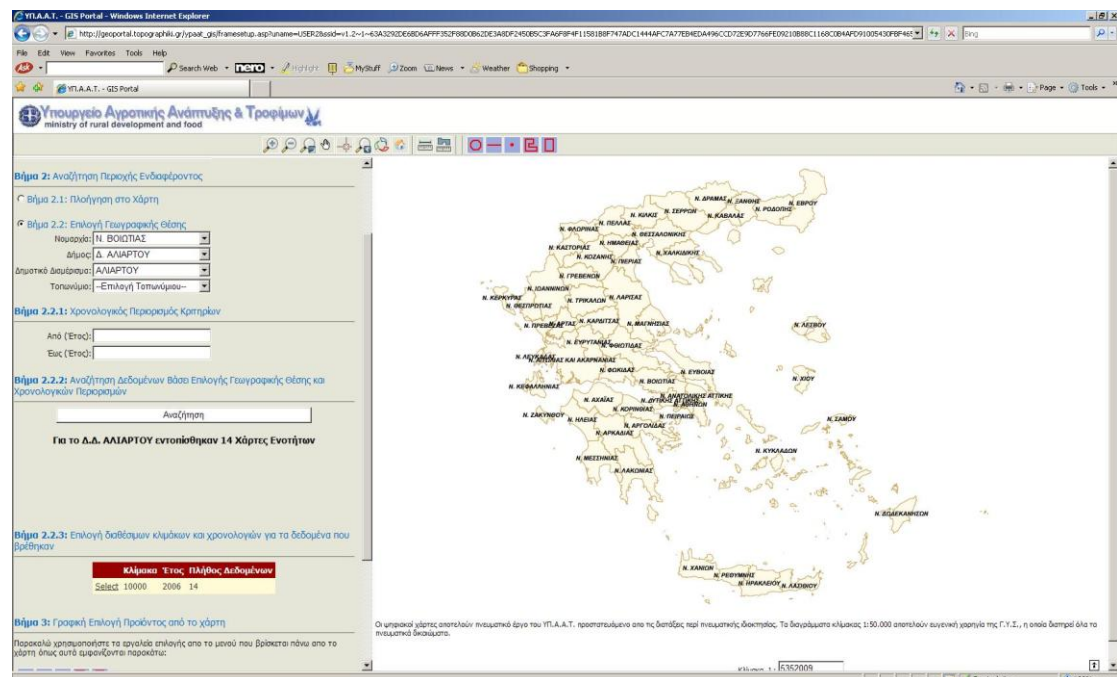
ΥΠ.Α.Α.Τ. - GIS Portal - Windows Internet Explorer

http://geoportal.topographiki.gr/ypaat_gis/framesetup.asp?uname=USER2&ssid=v1.2~1~63A3292DE6BD6AFFF352F88D0B62DE3A8DF2450B5C3FA6F8F4F11581B8F747ADC1444AFC7A77EB4EDA496CCD72E9D7766FE09210B8BC1168C0B4AFD91005430F8F46

Bing

File Edit View Favorites Tools Help

Search Web · nero · Highlight · MyStuff · Zoom · News · Weather · Shopping

ΥΠ.Α.Α.Τ. - GIS Portal

Page · Tools

Υπουργείο Αγροτικής Ανάπτυξης & Τροφίμων
ministry of rural development and food

Βήμα 2: Αναζήτηση Περιοχής Ενδιαφέροντος

Βήμα 2.1: Πλοήγηση στο Χάρτη

Βήμα 2.2: Επιλογή Γεωγραφικής Θέσης

Νομαρχία: Ν. ΒΟΙΩΤΙΑΣ
Δήμος: Δ. ΑΛΙΑΡΤΟΥ
Δημοτικό Διαμέρισμα: ΑΛΙΑΡΤΟΥ
Τοπωνύμιο: --Επιλογή Τοπωνύμιου--

Βήμα 2.2.1: Χρονολογικός Περιορισμός Κριτηρίων

Από (Έτος):
Έως (Έτος):

Βήμα 2.2.2: Αναζήτηση Δεδομένων Βάσει Επιλογής Γεωγραφικής Θέσης και Χρονολογικών Περιορισμών

Αναζήτηση

Για το Δ.Δ. ΑΛΙΑΡΤΟΥ εντοπίσθηκαν 14 Χάρτες Ενοτήτων

Βήμα 2.2.3: Επιλογή διαθέσιμων κλιμάκων και χρονολογιών για τα δεδομένα που βρέθηκαν

| | Κλίμακα | Έτος | Πλήθος Δεδομένων |
|---|---|---|---|
| Select | 10000 | 2006 | 14 |

Βήμα 3: Γραφική Επιλογή Προϊόντος από το χάρτη

Παρακαλώ χρησιμοποιήστε τα εργαλεία επιλογής απο το μενού που βρίσκεται πάνω απο το χάρτη όπως αυτά εμφανίζονται παρακάτω:

Ν. ΔΡΑΜΑΣ Ν. ΞΑΝΘΗΣ Ν. ΕΒΡΟΥ Ν. ΡΟΔΟΠΗΣ Ν. ΚΙΛΚΙΣ Ν. ΣΕΡΡΩΝ Ν. ΚΑΒΑΛΑΣ Ν. ΠΕΛΛΑΣ Ν. ΦΛΩΡΙΝΑΣ Ν. ΘΕΣΣΑΛΟΝΙΚΗΣ Ν. ΚΑΣΤΟΡΙΑΣ Ν. ΗΜΑΘΕΙΑΣ Ν. ΚΟΖΑΝΗΣ Ν. ΧΑΛΚΙΔΙΚΗΣ Ν. ΠΙΕΡΙΑΣ Ν. ΓΡΕΒΕΝΩΝ Ν. ΙΩΑΝΝΙΝΩΝ Ν. ΚΕΡΚΥΡΑΣ Ν. ΤΡΙΚΑΛΩΝ Ν. ΛΑΡΙΣΑΣ Ν. ΘΕΣΠΡΩΤΙΑΣ Ν. ΠΡΕΒΕΖΑΣ Ν. ΑΡΤΑΣ Ν. ΚΑΡΔΙΤΣΑΣ Ν. ΜΑΓΝΗΣΙΑΣ Ν. ΛΕΣΒΟΥ Ν. ΕΥΡΥΤΑΝΙΑΣ Ν. ΦΘΙΩΤΙΔΑΣ Ν. ΛΕΥΚΑΔΑΣ Ν. ΑΙΤΩΛΙΑΣ ΚΑΙ ΑΚΑΡΝΑΝΙΑΣ Ν. ΦΩΚΙΔΑΣ Ν. ΕΥΒΟΙΑΣ Ν. ΧΙΟΥ Ν. ΚΕΦΑΛΛΗΝΙΑΣ Ν. ΒΟΙΩΤΙΑΣ Ν. ΑΝΑΤΟΛΙΚΗΣ ΑΤΤΙΚΗΣ Ν. ΑΧΑΪΑΣ Ν. ΔΥΤΙΚΗΣ ΑΤΤΙΚΗΣ Ν. ΑΘΗΝΩΝ Ν. ΚΟΡΙΝΘΙΑΣ Ν. ΖΑΚΥΝΘΟΥ Ν. ΠΕΙΡΑΙΩΣ Ν. ΣΑΜΟΥ Ν. ΗΛΕΙΑΣ Ν. ΑΡΓΟΛΙΔΑΣ Ν. ΑΡΚΑΔΙΑΣ Ν. ΚΥΚΛΑΔΩΝ Ν. ΜΕΣΣΗΝΙΑΣ Ν. ΛΑΚΩΝΙΑΣ Ν. ΔΩΔΕΚΑΝΗΣΟΥ Ν. ΧΑΝΙΩΝ Ν. ΡΕΘΥΜΝΗΣ Ν. ΗΡΑΚΛΕΙΟΥ Ν. ΛΑΣΙΘΙΟΥ

Οι ψηφιακοί χάρτες αποτελούν πνευματικό έργο του ΥΠ.Α.Α.Τ. προστατευόμενο απο τις διατάξεις περί πνευματικής ιδιοκτησίας. Τα διαγράμματα κλίμακας 1:50.000 αποτελούν ευγενική χορηγία της Γ.Υ.Σ., η οποία διατηρεί όλα τα πνευματικά δικαιώματα.

Κλίμακα 1: 5352009